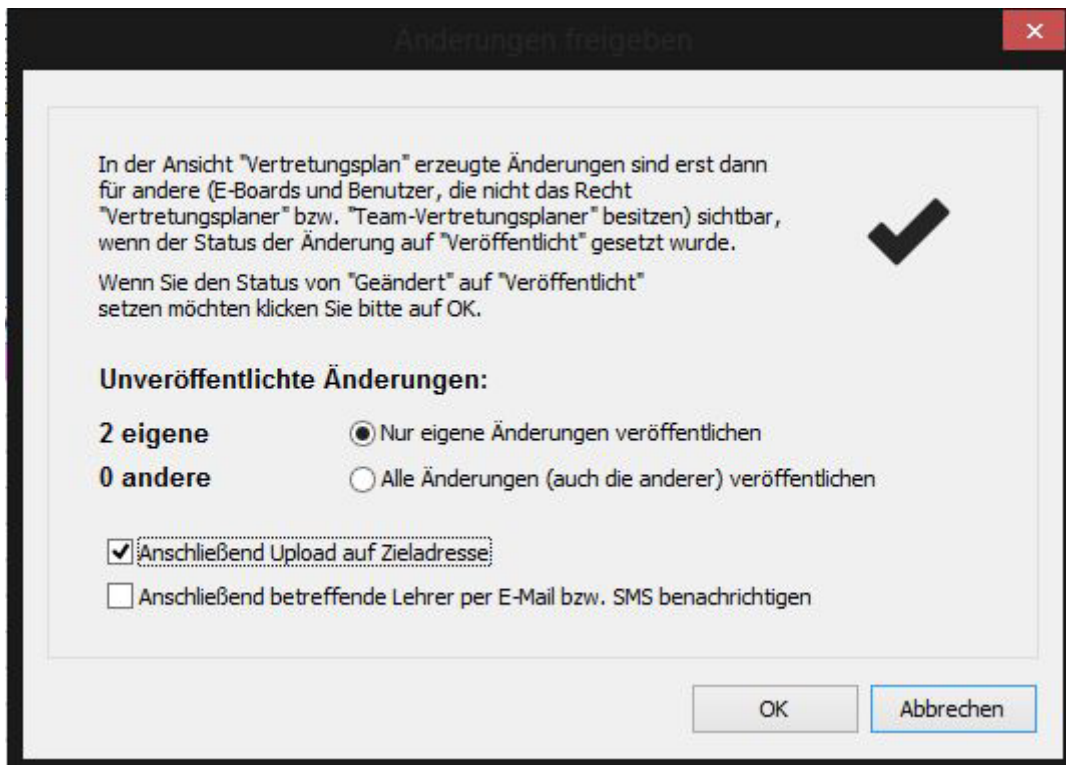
Änderungen freigeben

×

In der Ansicht "Vertretungsplan" erzeugte Änderungen sind erst dann für andere (E-Boards und Benutzer, die nicht das Recht "Vertretungsplaner" bzw. "Team-Vertretungsplaner" besitzen) sichtbar, wenn der Status der Änderung auf "Veröffentlicht" gesetzt wurde.

Wenn Sie den Status von "Geändert" auf "Veröffentlicht" setzen möchten klicken Sie bitte auf OK.

Unveröffentlichte Änderungen:

2 eigene
0 andere

Nur eigene Änderungen veröffentlichen
Alle Änderungen (auch die anderer) veröffentlichen

Anschließend Upload auf Zieladresse
Anschließend betreffende Lehrer per E-Mail bzw. SMS benachrichtigen

OK
Abbrechen